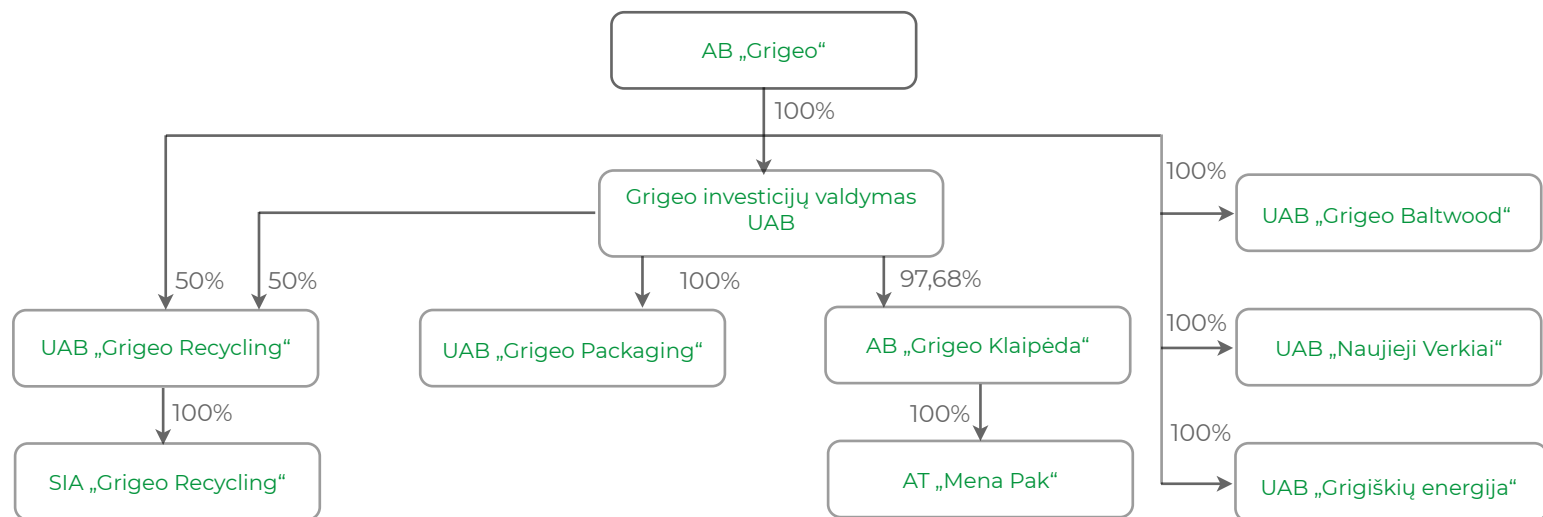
AB „Grigeo“

100%

Grigeo investicijų valdymas UAB

100%

UAB „Grigeo Baltwood“

50%

50%

100%

97,68%

UAB „Grigeo Recycling“

UAB „Grigeo Packaging“

AB „Grigeo Klaipėda“

100%

UAB „Naujieji Verkiai“

100%

100%

100%

SIA „Grigeo Recycling“

AT „Mena Pak“

UAB „Grigiškių energija“